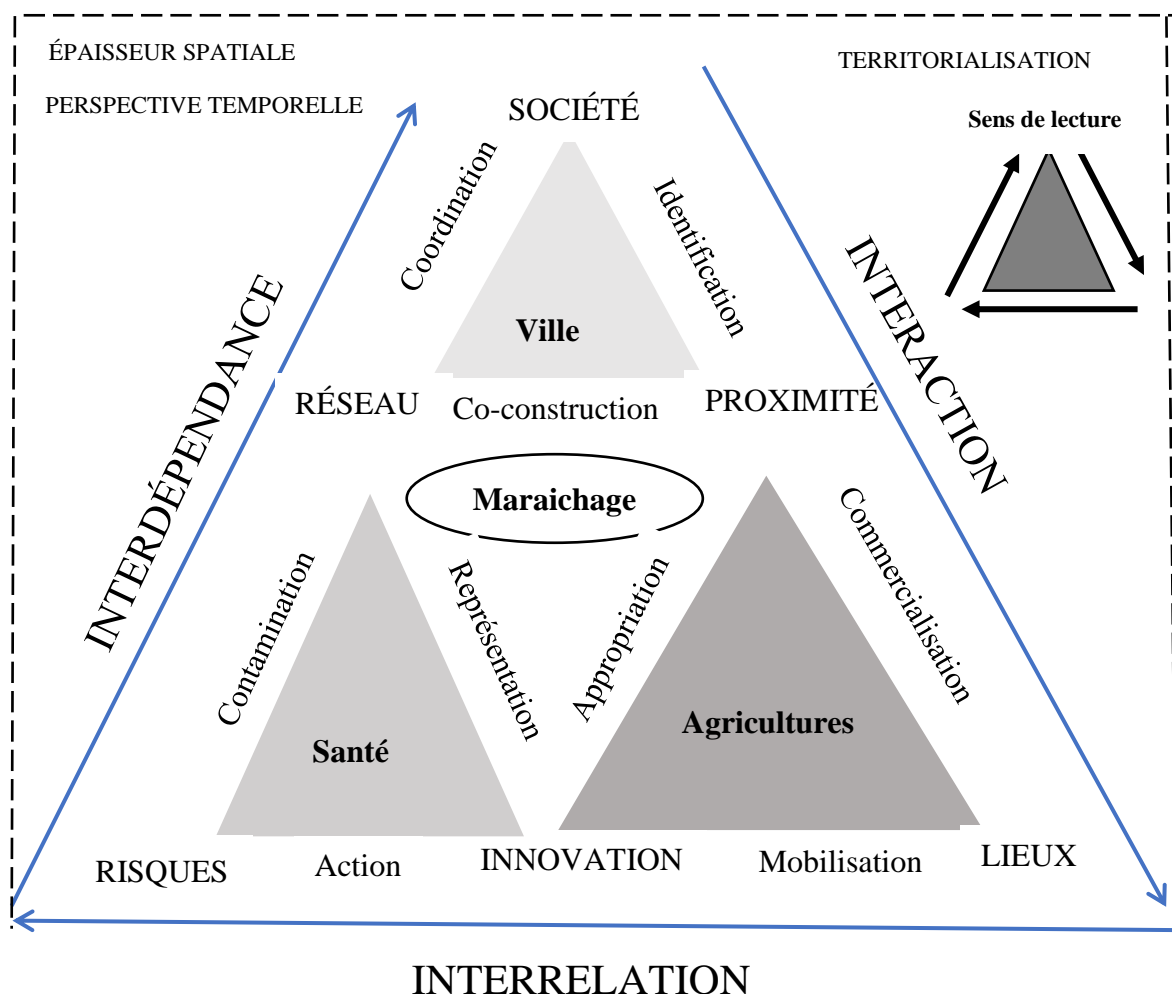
ÉPAISSEUR SPATIALE

PERSPECTIVE TEMPORELLE

SOCIÉTÉ

TERRITORIALISATION

Sens de lecture

Coordination

Identification

Ville

INTERDÉPENDANCE

INTERACTION

RÉSEAU

Co-construction

PROXIMITÉ

Maraichage

Contamination

Représentation

Appropriation

Commercialisation

Santé

Agricultures

RISQUES

Action

INNOVATION

Mobilisation

LIEUX

INTERRELATION